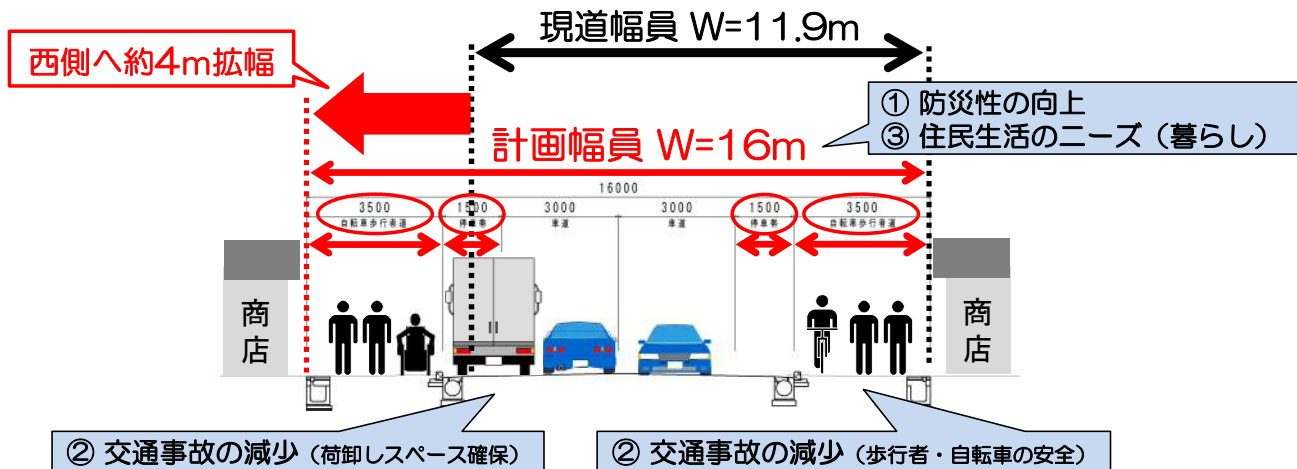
現道幅員 W=11.9m

西側へ約4m拡幅

① 防災性の向上
③ 住民生活のニーズ（暮らし）

計画幅員 W=16m

16000

| 3500 | 1500 | 3000 | 3000 | 1500 | 3500 |
|---|---|---|---|---|---|
| 自転車歩行者道 | 停車帯 | 車道 | 車道 | 停車帯 | 自転車歩行者道 |

商店

商店

② 交通事故の減少（荷卸しスペース確保）

② 交通事故の減少（歩行者・自転車の安全）